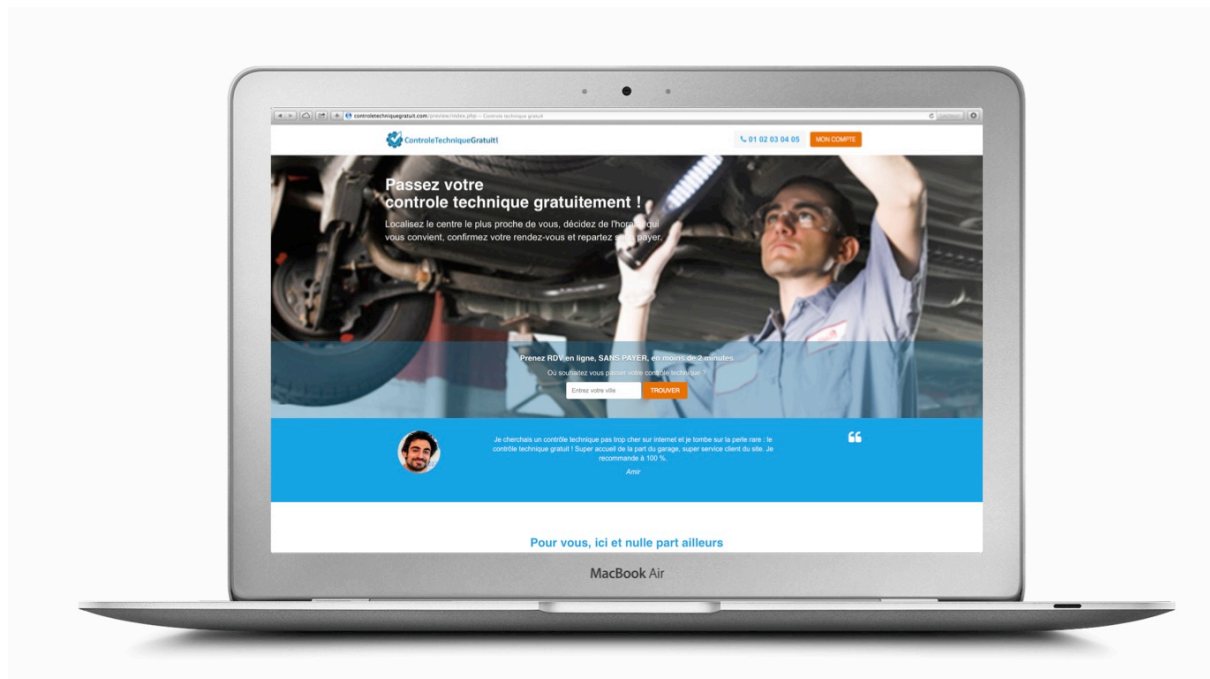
controletechniquegratuit.com/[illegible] — Controle technique gratuit

ControleTechniqueGratuit!

01 02 03 04 05

MON COMPTE

Passez votre
controle technique gratuitement !

Localisez le centre le plus proche de vous, décidez de l'horaire qui vous convient, confirmez votre rendez-vous et repartez sans payer.

Prenez RDV en ligne, SANS PAYER, en moins de 2 minutes

Où souhaitez vous passer votre contrôle technique ?

Entrez votre ville

TROUVER

Je cherchais un contrôle technique pas trop cher sur internet et je tombe sur la perle rare : le contrôle technique gratuit ! Super accueil de la part du garage, super service client du site. Je recommande à 100 %.

Amir

Pour vous, ici et nulle part ailleurs

MacBook Air